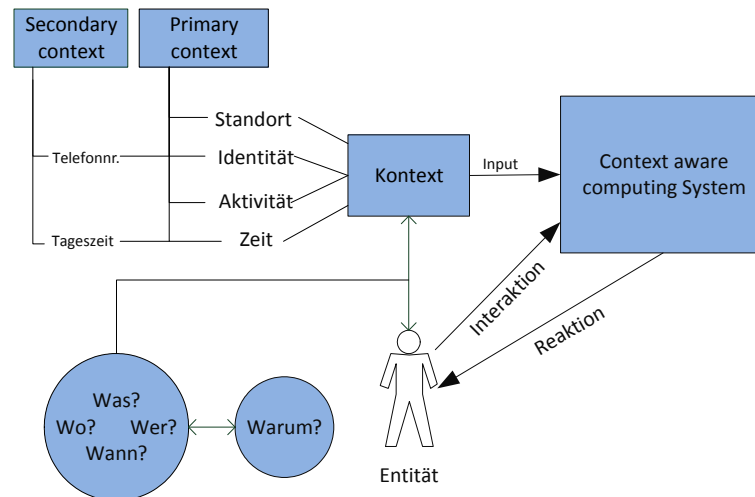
Secondary context

Primary context

Standort

Telefonnr.

Identität

Aktivität

Tageszeit

Zeit

Kontext

Input

Context aware computing System

Interaktion

Reaktion

Was?
Wo? Wer?
Wann?

Warum?

Entität